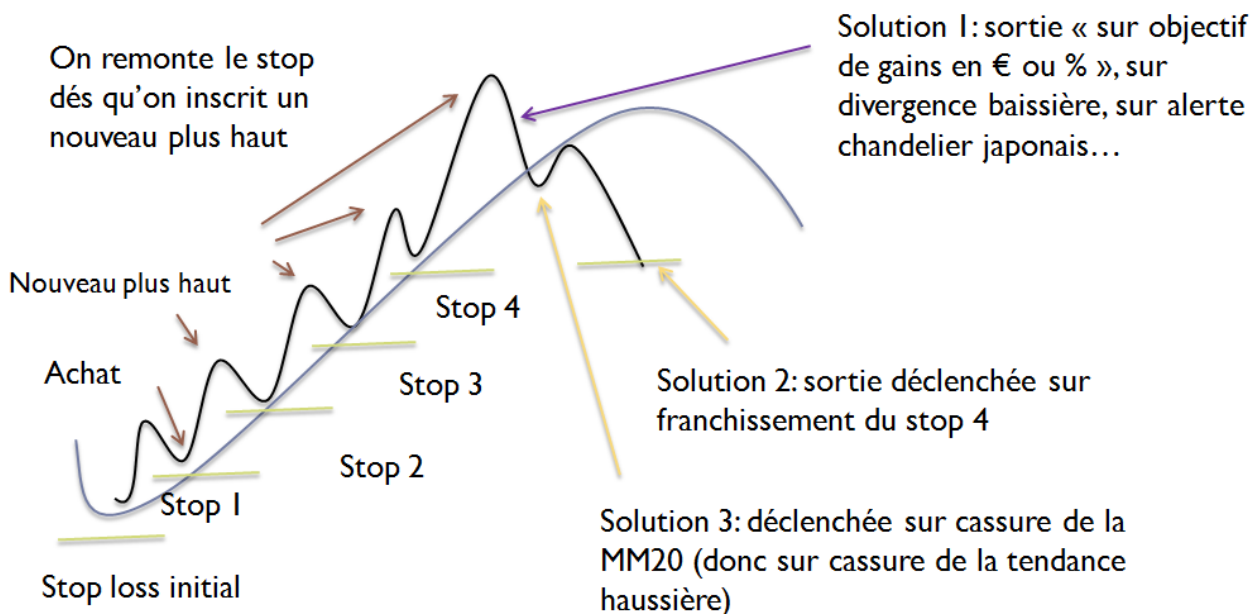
On remonte le stop dés qu'on inscrit un nouveau plus haut

Solution 1: sortie « sur objectif de gains en € ou % », sur divergence baissière, sur alerte chandelier japonais…

Nouveau plus haut

Achat

Stop 4

Stop 3

Stop 2

Stop 1

Stop loss initial

Solution 2: sortie déclenchée sur franchissement du stop 4

Solution 3: déclenchée sur cassure de la MM20 (donc sur cassure de la tendance haussière)